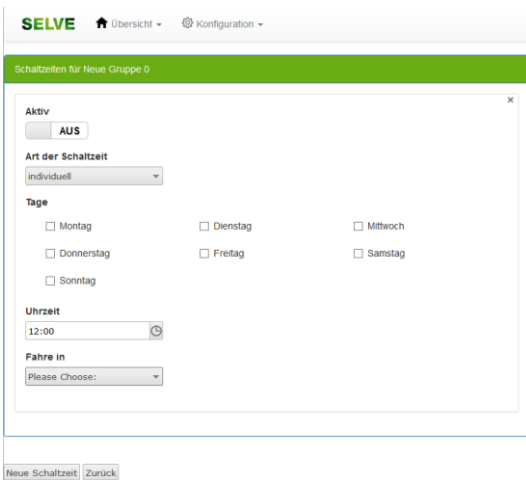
SELVE Übersicht ▾ Konfiguration ▾

Schaltzeiten für Neue Gruppe 0

×

Aktiv

AUS

Art der Schaltzeit

individuell

Tage

Montag

Dienstag

Mittwoch

Donnerstag

Freitag

Samstag

Sonntag

Uhrzeit

12:00

Fahre in

Please Choose:

Neue Schaltzeit Zurück